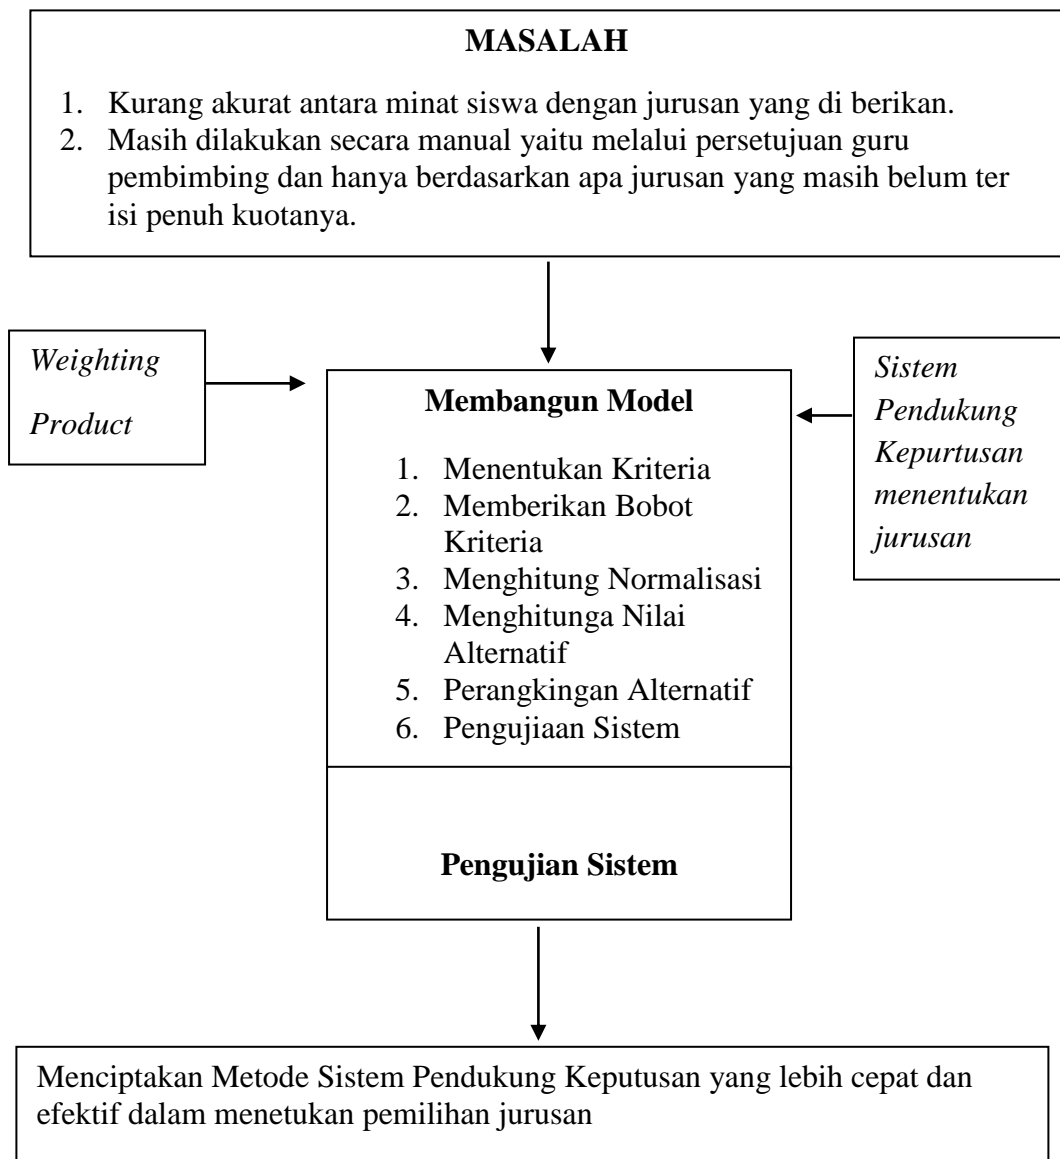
MASALAH

1. Kurang akurat antara minat siswa dengan jurusan yang di berikan.
2. Masih dilakukan secara manual yaitu melalui persetujuan guru pembimbing dan hanya berdasarkan apa jurusan yang masih belum ter isi penuh kuotanya.

Weighting Product

Membangun Model

1. Menentukan Kriteria
2. Memberikan Bobot Kriteria
3. Menghitung Normalisasi
4. Menghitunga Nilai Alternatif
5. Perangkingan Alternatif
6. Pengujiaan Sistem

Sistem Pendukung Kepurtusan menentukan jurusan

Pengujian Sistem

Menciptakan Metode Sistem Pendukung Keputusan yang lebih cepat dan efektif dalam menetukan pemilihan jurusan